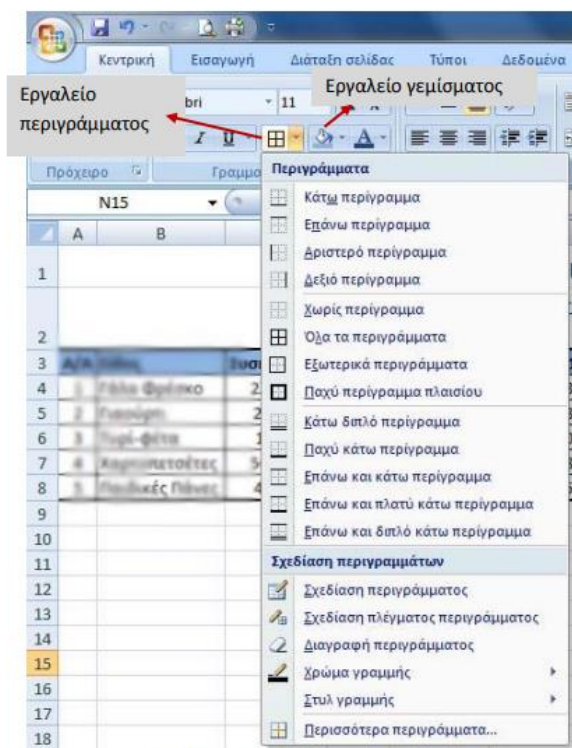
Κεντρική Εισαγωγή Διάταξη σελίδας Τύποι Δεδομένα

Εργαλείο περιγράμματος

Εργαλείο γεμίσματος

bri 11

Πρόχειρο Γραμμα

N15

A B

1 2 3 4 5 6 7 8 9 10 11 12 13 14 15 16 17 18

A/A

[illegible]

Περιγράμματα
Κάτω περίγραμμα
Επάνω περίγραμμα
Αριστερό περίγραμμα
Δεξιό περίγραμμα
Χωρίς περίγραμμα
Όλα τα περιγράμματα
Εξωτερικά περιγράμματα
Παχύ περίγραμμα πλαισίου
Κάτω διπλό περίγραμμα
Παχύ κάτω περίγραμμα
Επάνω και κάτω περίγραμμα
Επάνω και παχύ κάτω περίγραμμα
Επάνω και διπλό κάτω περίγραμμα
Σχεδίαση περιγραμμάτων
Σχεδίαση περιγράμματος
Σχεδίαση πλέγματος περιγράμματος
Διαγραφή περιγράμματος
Χρώμα γραμμής
Στυλ γραμμής
Περισσότερα περιγράμματα...